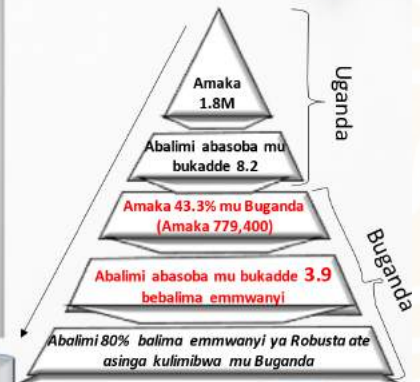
Amaka 1.8M

Abalimi abasoba mu bukadde 8.2

Uganda

Amaka 43.3% mu Buganda (Amaka 779,400)

Abalimi abasoba mu bukadde 3.9 bebalima emmwanyi

Buganda

Abalimi 80% balima emmwanyi ya Robusta ate asinga kulimibwa mu Buganda